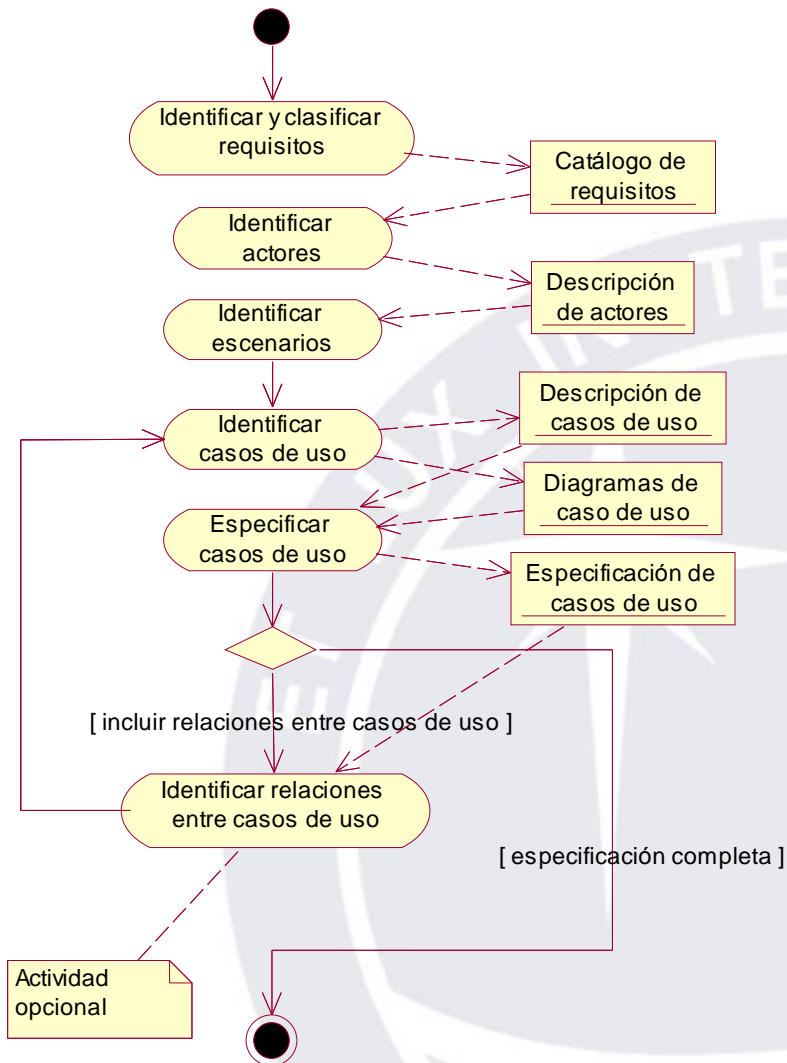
Identificar y clasificar requisitos

Catálogo de requisitos

Identificar actores

Descripción de actores

Identificar escenarios

Identificar casos de uso

Descripción de casos de uso

Diagramas de caso de uso

Especificar casos de uso

Especificación de casos de uso

[ incluir relaciones entre casos de uso ]

Identificar relaciones entre casos de uso

[ especificación completa ]

Actividad opcional